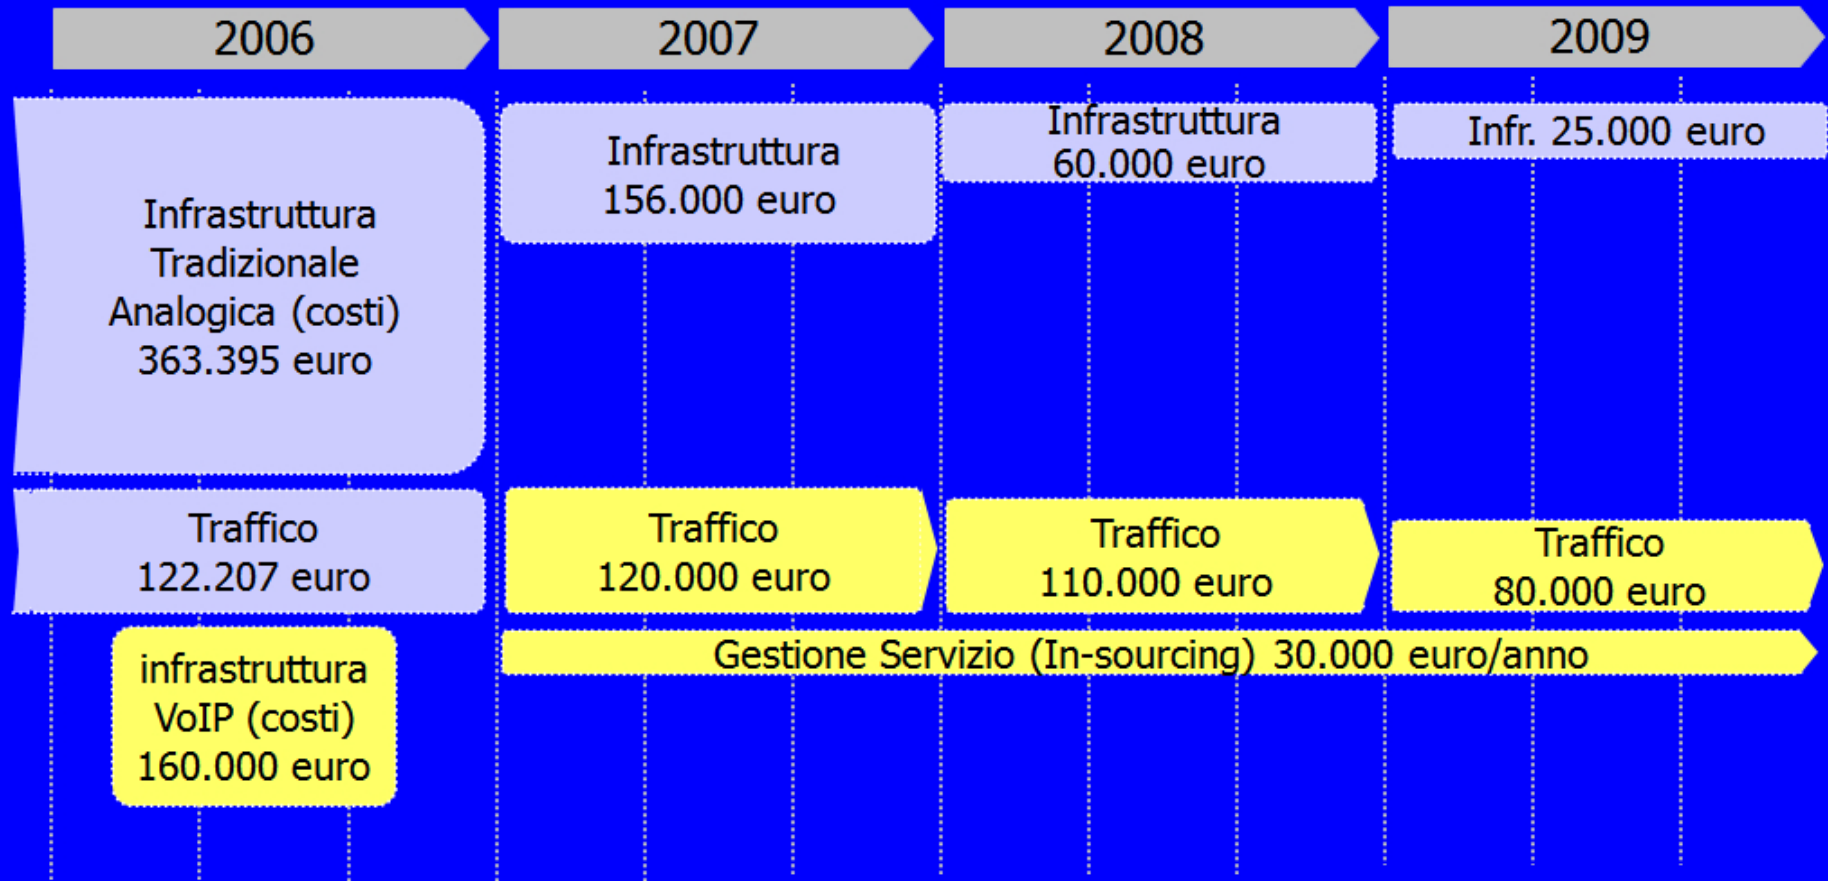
2006

2007

2008

2009

Infrastruttura Tradizionale Analogica (costi) 363.395 euro

Infrastruttura 156.000 euro

Infrastruttura 60.000 euro

Infr. 25.000 euro

Traffico 122.207 euro

Traffico 120.000 euro

Traffico 110.000 euro

Traffico 80.000 euro

infrastruttura VoIP (costi) 160.000 euro

Gestione Servizio (In-sourcing) 30.000 euro/anno